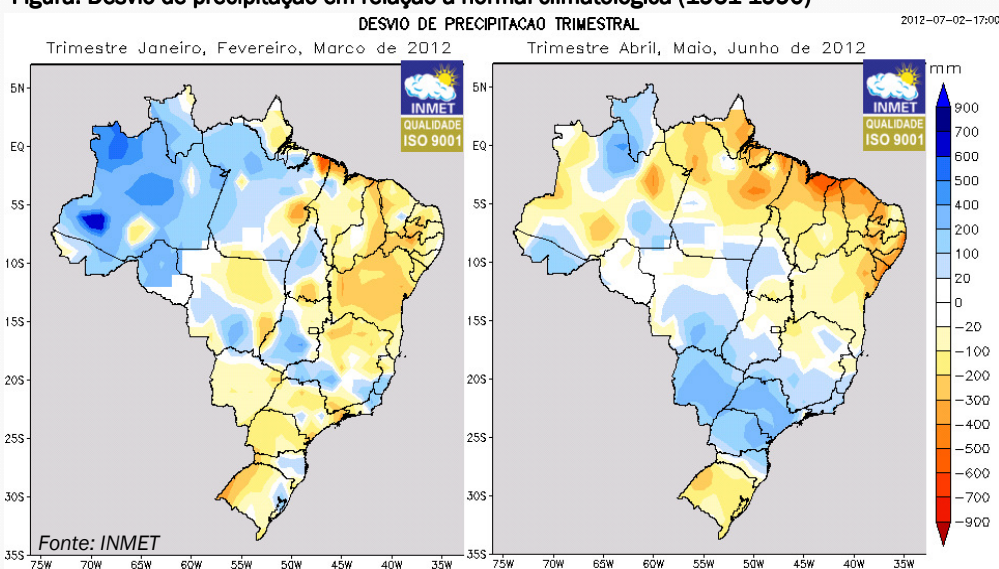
Figura: Desvio de precipitação em relação à normal climatológica (1961-1990)

DESVIO DE PRECIPITACAO TRIMESTRAL

2012-07-02-17:00

Trimestre Janeiro, Fevereiro, Marco de 2012

INMET
QUALIDADE
ISO 9001

5N
EQ
5S
10S
15S
20S
25S
30S
35S
75W 70W 65W 60W 55W 50W 45W 40W 35W

Fonte: INMET

Trimestre Abril, Maio, Junho de 2012

INMET
QUALIDADE
ISO 9001

5N
EQ
5S
10S
15S
20S
25S
30S
35S
75W 70W 65W 60W 55W 50W 45W 40W 35W

mm
900
700
600
500
400
200
100
20
0
−20
−100
−200
−300
−400
−500
−600
−700
−900